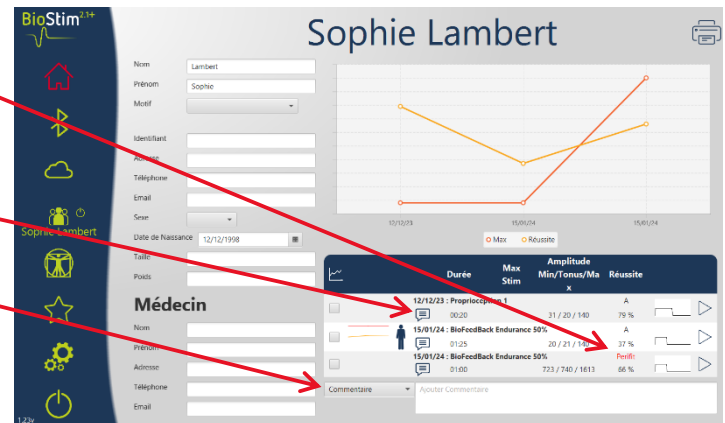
BioStim 2.1+

Sophie Lambert

Sophie Lambert

1.23v

Nom Lambert
Prénom Sophie
Motif
Identifiant
Adresse
Téléphone
Email
Sexe
Date de Naissance 12/12/1998
Taille
Poids

Médecin

Nom
Prénom
Adresse
Téléphone
Email

12/12/23 15/01/24 15/01/24

Max Réussite

| | Durée | Max Stim | Amplitude Min/Tonus/Max | Réussite |
|---|---|---|---|---|
| 12/12/23 : Proprioception 1 | 00:20 | | 31 / 20 / 140 | A 79 % |
| 15/01/24 : BioFeedBack Endurance 50% | 01:25 | | 20 / 21 / 140 | A 37 % |
| 15/01/24 : BioFeedBack Endurance 50% | 01:00 | | 723 / 740 / 1613 | Perifit 86 % |

Commentaire
Ajouter Commentaire